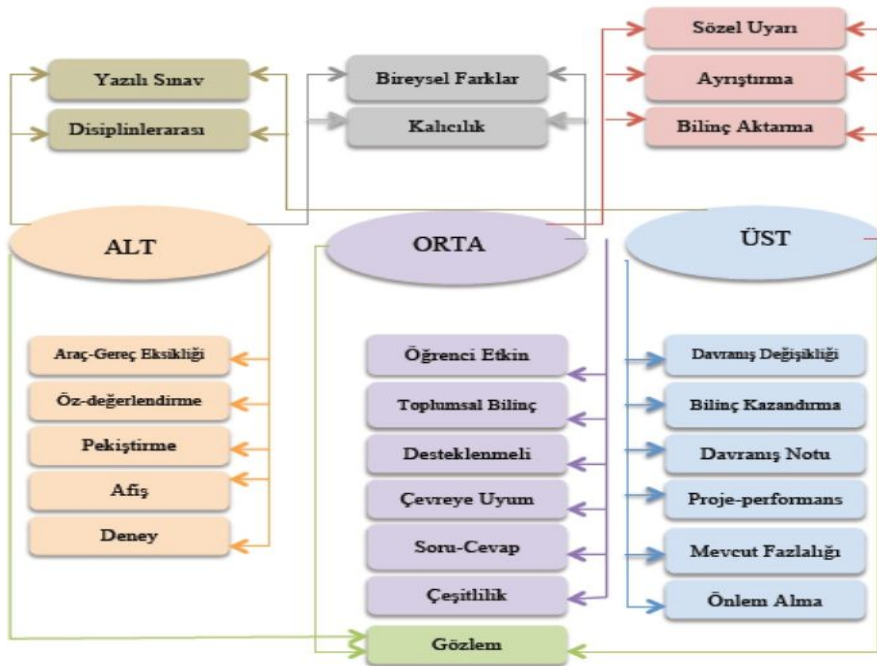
Yazılı Sınav

Disiplinlerarası

Bireysel Farklar

Kalıcılık

Sözel Uyarı

Ayrıştırma

Bilinç Aktarma

ALT

ORTA

ÜST

Araç-Gereç Eksikliği

Öz-değerlendirme

Pekiştirme

Afiş

Deney

Öğrenci Etkin

Toplumsal Bilinç

Desteklenmeli

Çevreye Uyum

Soru-Cevap

Çeşitlilik

Davranış Değişikliği

Bilinç Kazandırma

Davranış Notu

Proje-performans

Mevcut Fazlalığı

Önlem Alma

Gözlem